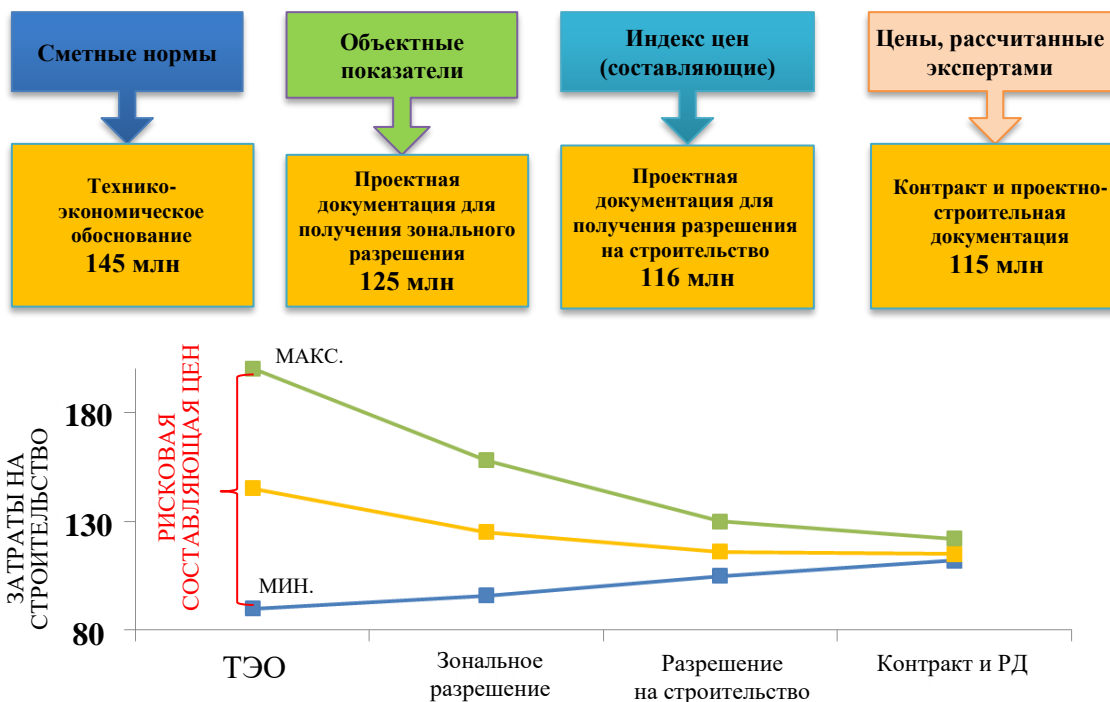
Сметные нормы

Объектные показатели

Индекс цен (составляющие)

Цены, рассчитанные экспертами

Технико-экономическое обоснование
145 млн

Проектная документация для получения зонального разрешения
125 млн

Проектная документация для получения разрешения на строительство
116 млн

Контракт и проектно-строительная документация
115 млн

ЗАТРАТЫ НА СТРОИТЕЛЬСТВО

РИСКОВАЯ СОСТАВЛЯЮЩАЯ ЦЕН

МАКС.

МИН.

180

130

80

ТЭО

Зональное разрешение

Разрешение на строительство

Контракт и РД